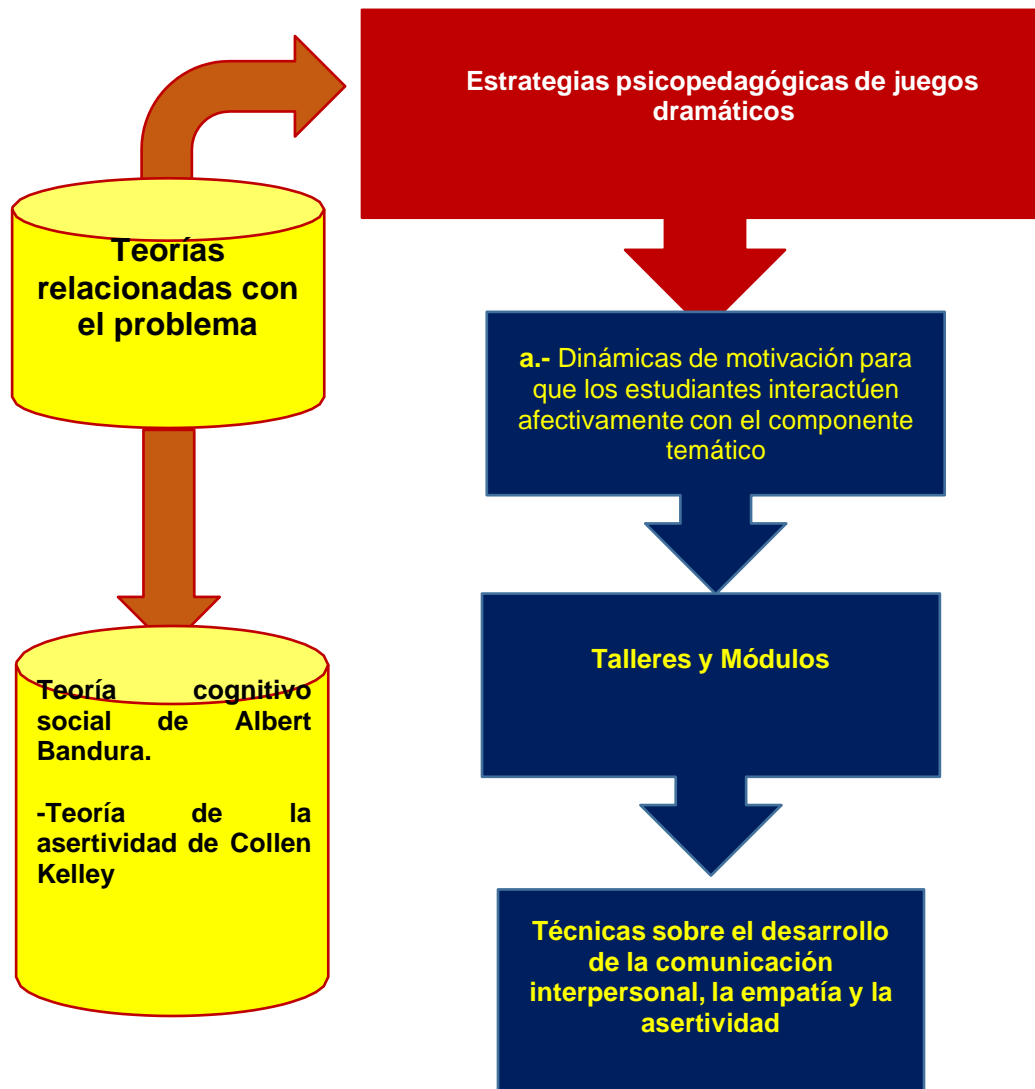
Estrategias psicopedagógicas de juegos dramáticos

Teorías relacionadas con el problema

a.- Dinámicas de motivación para que los estudiantes interactúen afectivamente con el componente temático

Talleres y Módulos

Teoría cognitivo social de Albert Bandura.

-Teoría de la asertividad de Collen Kelley

Técnicas sobre el desarrollo de la comunicación interpersonal, la empatía y la asertividad